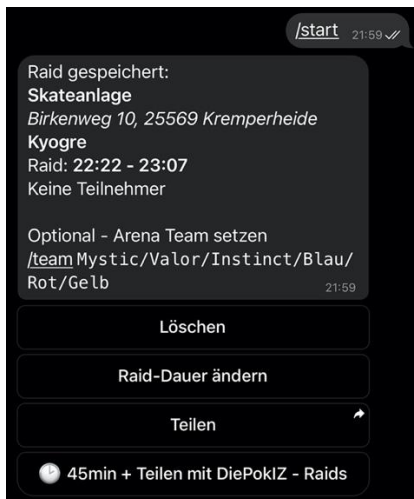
/start 21:59

Raid gespeichert:
**Skateanlage**
*Birkenweg 10, 25569 Kremperheide*
**Kyogre**
Raid: **22:22 - 23:07**
Keine Teilnehmer

Optional - Arena Team setzen
/team Mystic/Valor/Instinct/Blau/Rot/Gelb 21:59

Löschen

Raid-Dauer ändern

Teilen

🕑 45min + Teilen mit DiePokIZ - Raids